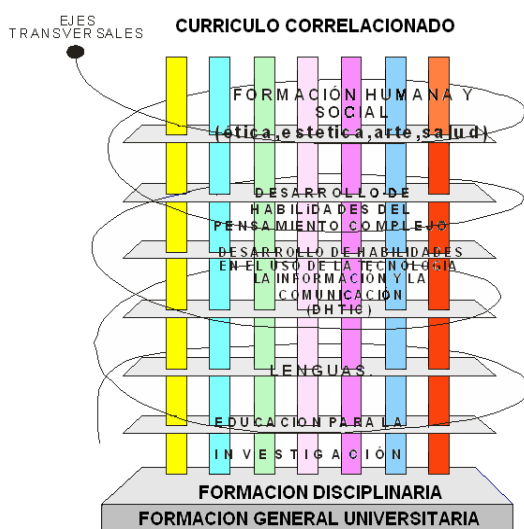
EJES TRANSVERSALES

CURRICULO CORRELACIONADO

FORMACIÓN HUMANA Y SOCIAL (ética, estética, arte, salud)

DESARROLLO DE HABILIDADES DEL PENSAMIENTO COMPLEJO

DESARROLLO DE HABILIDADES EN EL USO DE LA TECNOLOGÍA LA INFORMACIÓN Y LA COMUNICACIÓN (DHTIC)

LENGUAS.

EDUCACIÓN PARA LA INVESTIGACIÓN

FORMACION DISCIPLINARIA

FORMACION GENERAL UNIVERSITARIA